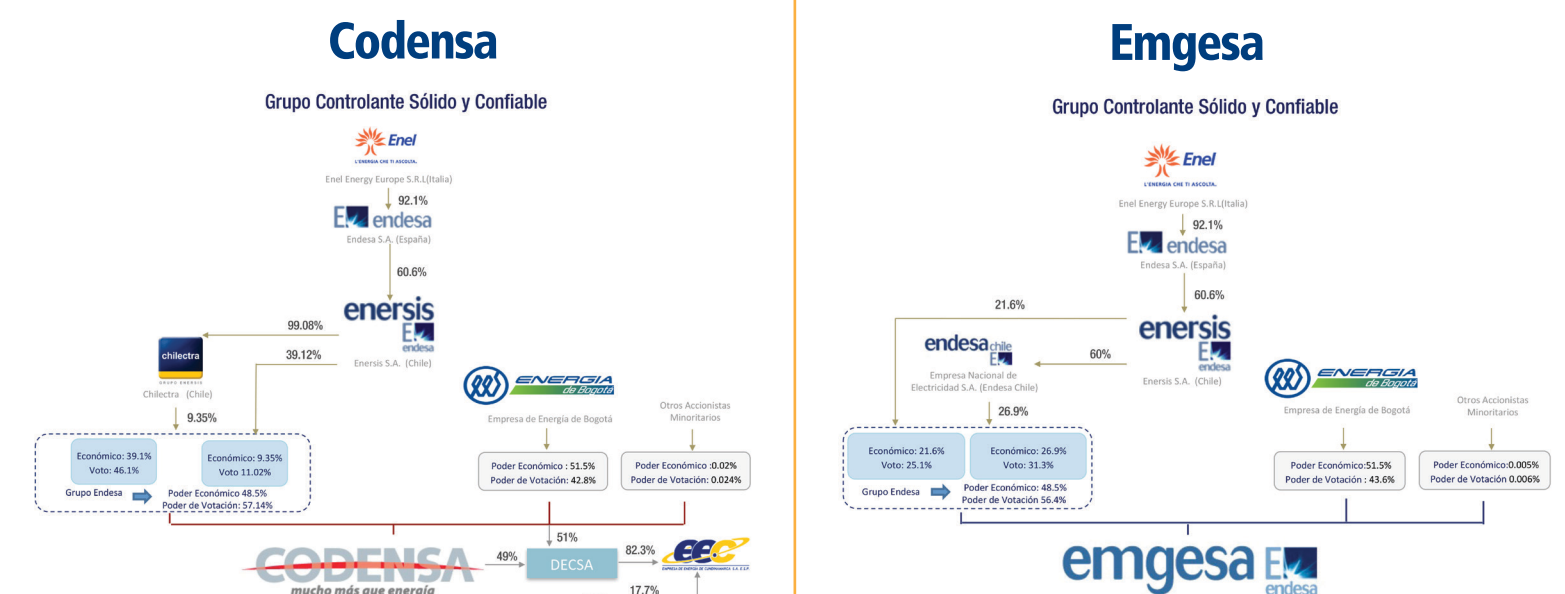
Codensa

Grupo Controlante Sólido y Confiable

Enel
L'ENERGIA CHE TI ASCOLTA.
Enel Energy Europe S.R.L(Italia)
92.1%
endesa
Endesa S.A. (España)
60.6%
enersis
endesa
Enersis S.A. (Chile)
99.08%
39.12%
chilectra
GRUPO ENERSIS
Chilectra (Chile)
9.35%
Económico: 39.1%
Voto: 46.1%
Económico: 9.35%
Voto 11.02%
Grupo Endesa
Poder Económico 48.5%
Poder de Votación: 57.14%
ENERGIA de Bogotá
Empresa de Energía de Bogotá
Poder Económico : 51.5%
Poder de Votación: 42.8%
Otros Accionistas Minoritarios
Poder Económico :0.02%
Poder de Votación: 0.024%
51%
CODENSA
mucho más que energía
49%
DECSA
82.3%
EEC
EMPRESA DE ENERGIA DE CUNDINAMARCA S.A. E.S.P.
17.7%

Emgesa

Grupo Controlante Sólido y Confiable

Enel
L'ENERGIA CHE TI ASCOLTA.
Enel Energy Europe S.R.L(Italia)
92.1%
endesa
Endesa S.A. (España)
60.6%
21.6%
enersis
endesa
Enersis S.A. (Chile)
endesa chile
Empresa Nacional de Electricidad S.A. (Endesa Chile)
60%
26.9%
Económico: 21.6%
Voto: 25.1%
Económico: 26.9%
Voto: 31.3%
Grupo Endesa
Poder Económico: 48.5%
Poder de Votación 56.4%
ENERGIA de Bogotá
Empresa de Energía de Bogotá
Poder Económico:51.5%
Poder de Votación : 43.6%
Otros Accionistas Minoritarios
Poder Económico:0.005%
Poder de Votación 0.006%
emgesa
endesa